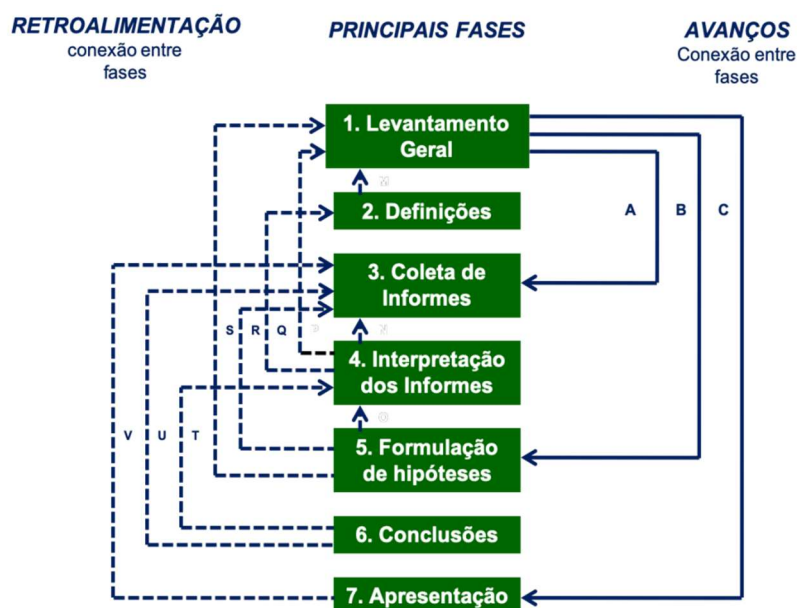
RETROALIMENTAÇÃO
conexão entre fases

PRINCIPAIS FASES

AVANÇOS
Conexão entre fases

1. Levantamento Geral

2. Definições

A B C

3. Coleta de Informes

S R Q

4. Interpretação dos Informes

V U T

5. Formulação de hipóteses

6. Conclusões

7. Apresentação